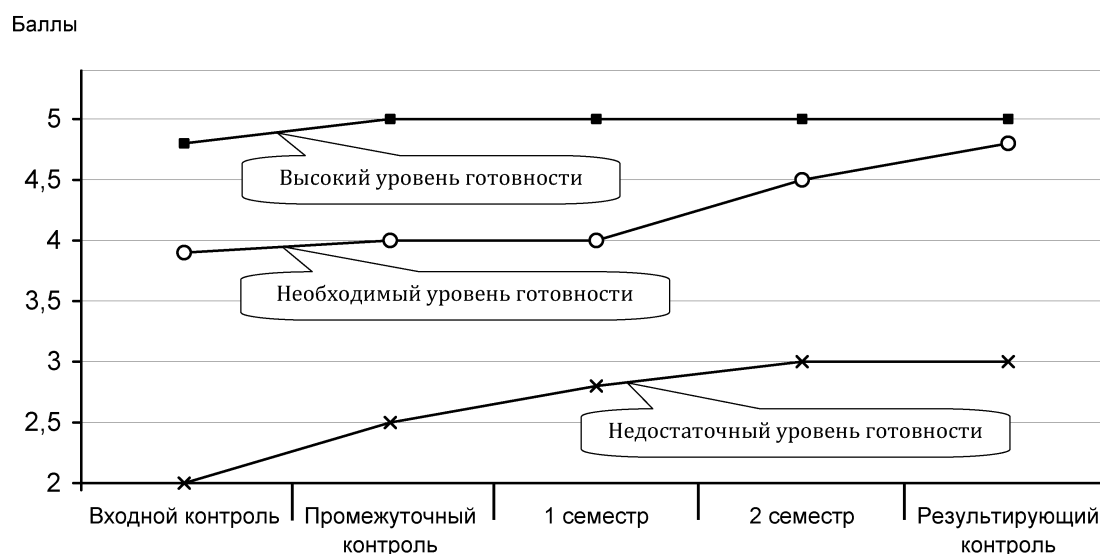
Баллы

5
4,5
4
3,5
3
2,5
2

Высокий уровень готовности

Необходимый уровень готовности

Недостаточный уровень готовности

Входной контроль
Промежуточный контроль
1 семестр
2 семестр
Результирующий контроль